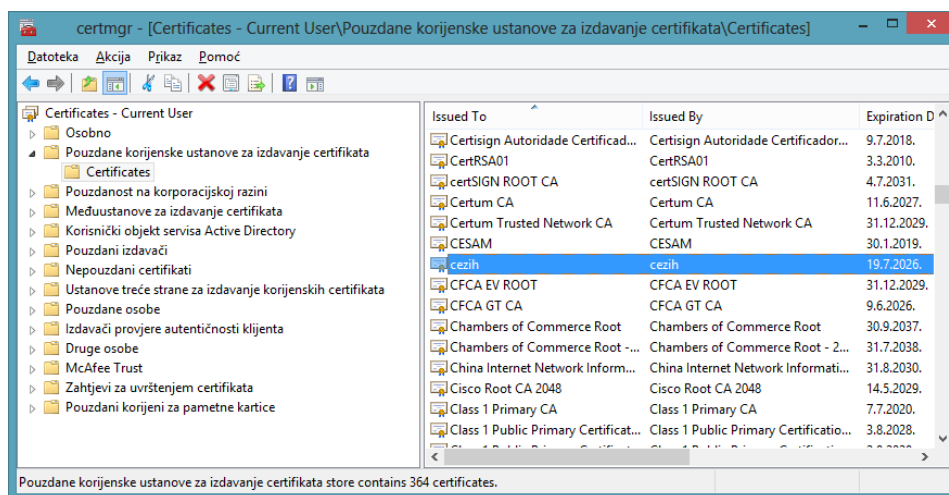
certmgr - [Certificates - Current User\Pouzdane korijenske ustanove za izdavanje certifikata\Certificates]

Datoteka Akcija Prikaz Pomoć

Certificates - Current User
Osobno
Pouzdane korijenske ustanove za izdavanje certifikata
Certificates
Pouzdanost na korporacijskoj razini
Međuustanove za izdavanje certifikata
Korisnički objekt servisa Active Directory
Pouzdani izdavači
Nepouzdani certifikati
Ustanove treće strane za izdavanje korijenskih certifikata
Pouzdane osobe
Izdavači provjere autentičnosti klijenta
Druge osobe
McAfee Trust
Zahtjevi za uvrštenjem certifikata
Pouzdani korijeni za pametne kartice

| Issued To | Issued By | Expiration D |
|---|---|---|
| Certisign Autoridade Certificad... | Certisign Autoridade Certificador... | 9.7.2018. |
| CertRSA01 | CertRSA01 | 3.3.2010. |
| certSIGN ROOT CA | certSIGN ROOT CA | 4.7.2031. |
| Certum CA | Certum CA | 11.6.2027. |
| Certum Trusted Network CA | Certum Trusted Network CA | 31.12.2029. |
| CESAM | CESAM | 30.1.2019. |
| cezih | cezih | 19.7.2026. |
| CFCA EV ROOT | CFCA EV ROOT | 31.12.2029. |
| CFCA GT CA | CFCA GT CA | 9.6.2026. |
| Chambers of Commerce Root | Chambers of Commerce Root | 30.9.2037. |
| Chambers of Commerce Root -... | Chambers of Commerce Root - 2... | 31.7.2038. |
| China Internet Network Inform... | China Internet Network Informati... | 31.8.2030. |
| Cisco Root CA 2048 | Cisco Root CA 2048 | 14.5.2029. |
| Class 1 Primary CA | Class 1 Primary CA | 7.7.2020. |
| Class 1 Public Primary Certificat... | Class 1 Public Primary Certificatio... | 3.8.2028. |

Pouzdane korijenske ustanove za izdavanje certifikata store contains 364 certificates.